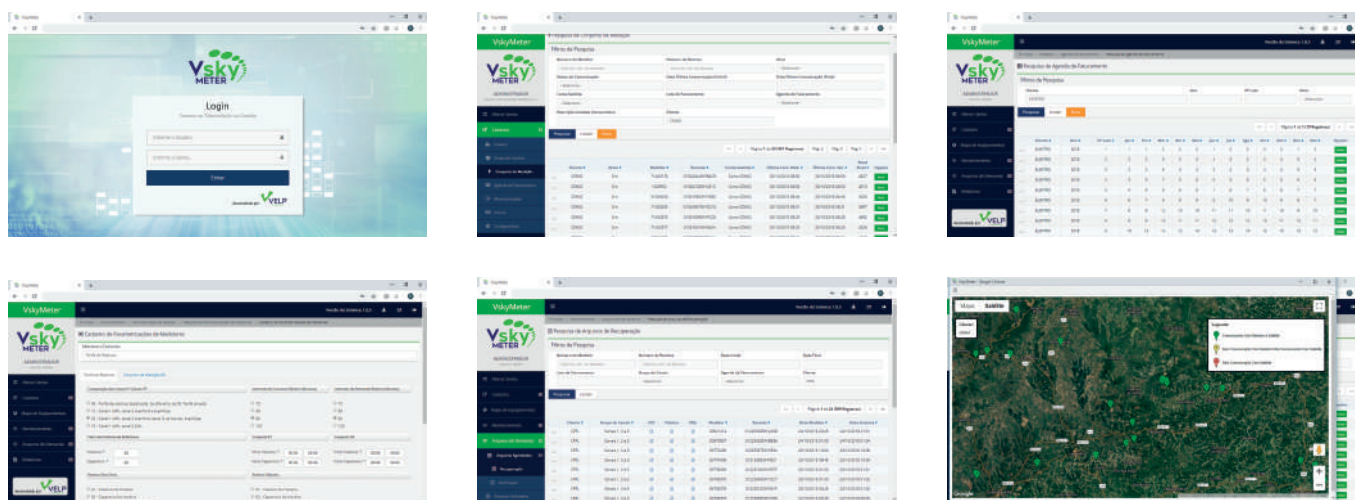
Vsky METER

Login

Entrar

Desenvolvido por VELP

VskyMeter

Vsky METER

Pesquisa de Conjunto de Medição

Filtros de Pesquisa

Pesquisar

Limpar

VskyMeter

Vsky METER

Pesquisa de Agenda de Faturamento

Filtros de Pesquisa

Pesquisar

Limpar

Desenvolvido por VELP

VskyMeter

Vsky METER

Cadastro de Parametrização de Medidores

VELP

VskyMeter

Pesquisa de Arquivos de Recuperação

Filtros de Pesquisa

Pesquisar

Limpar

Mapa

Satélite

Legenda

Google